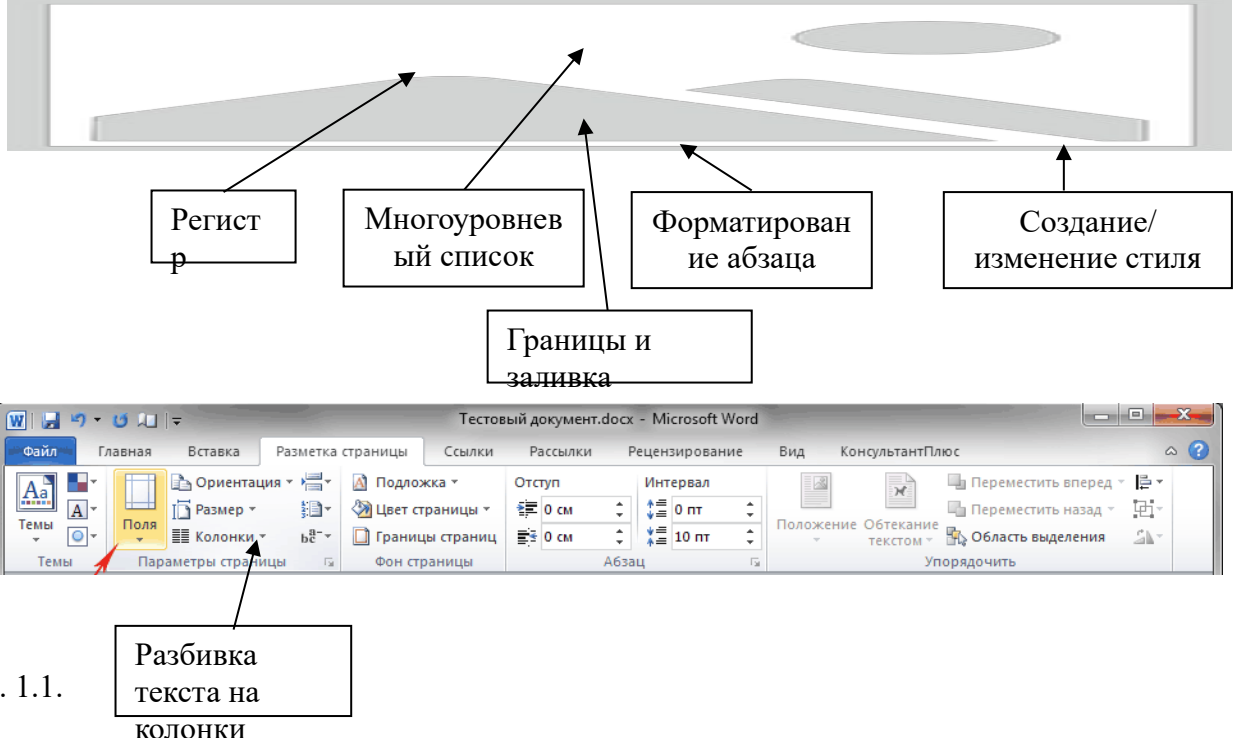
Регистр

Многоуровневый список

Форматирование абзаца

Создание/ изменение стиля

Границы и заливка

Тестовый документ.docx - Microsoft Word

Файл | Главная | Вставка | Разметка страницы | Ссылки | Рассылки | Рецензирование | Вид | КонсультантПлюс

Темы
Темы

Поля
Ориентация
Размер
Колонки
Параметры страницы

Подложка
Цвет страницы
Границы страниц
Фон страницы

Отступ
0 см
0 см
Интервал
0 пт
10 пт
Абзац

Положение
Обтекание текстом
Переместить вперед
Переместить назад
Область выделения
Упорядочить

Разбивка текста на колонки

. 1.1.